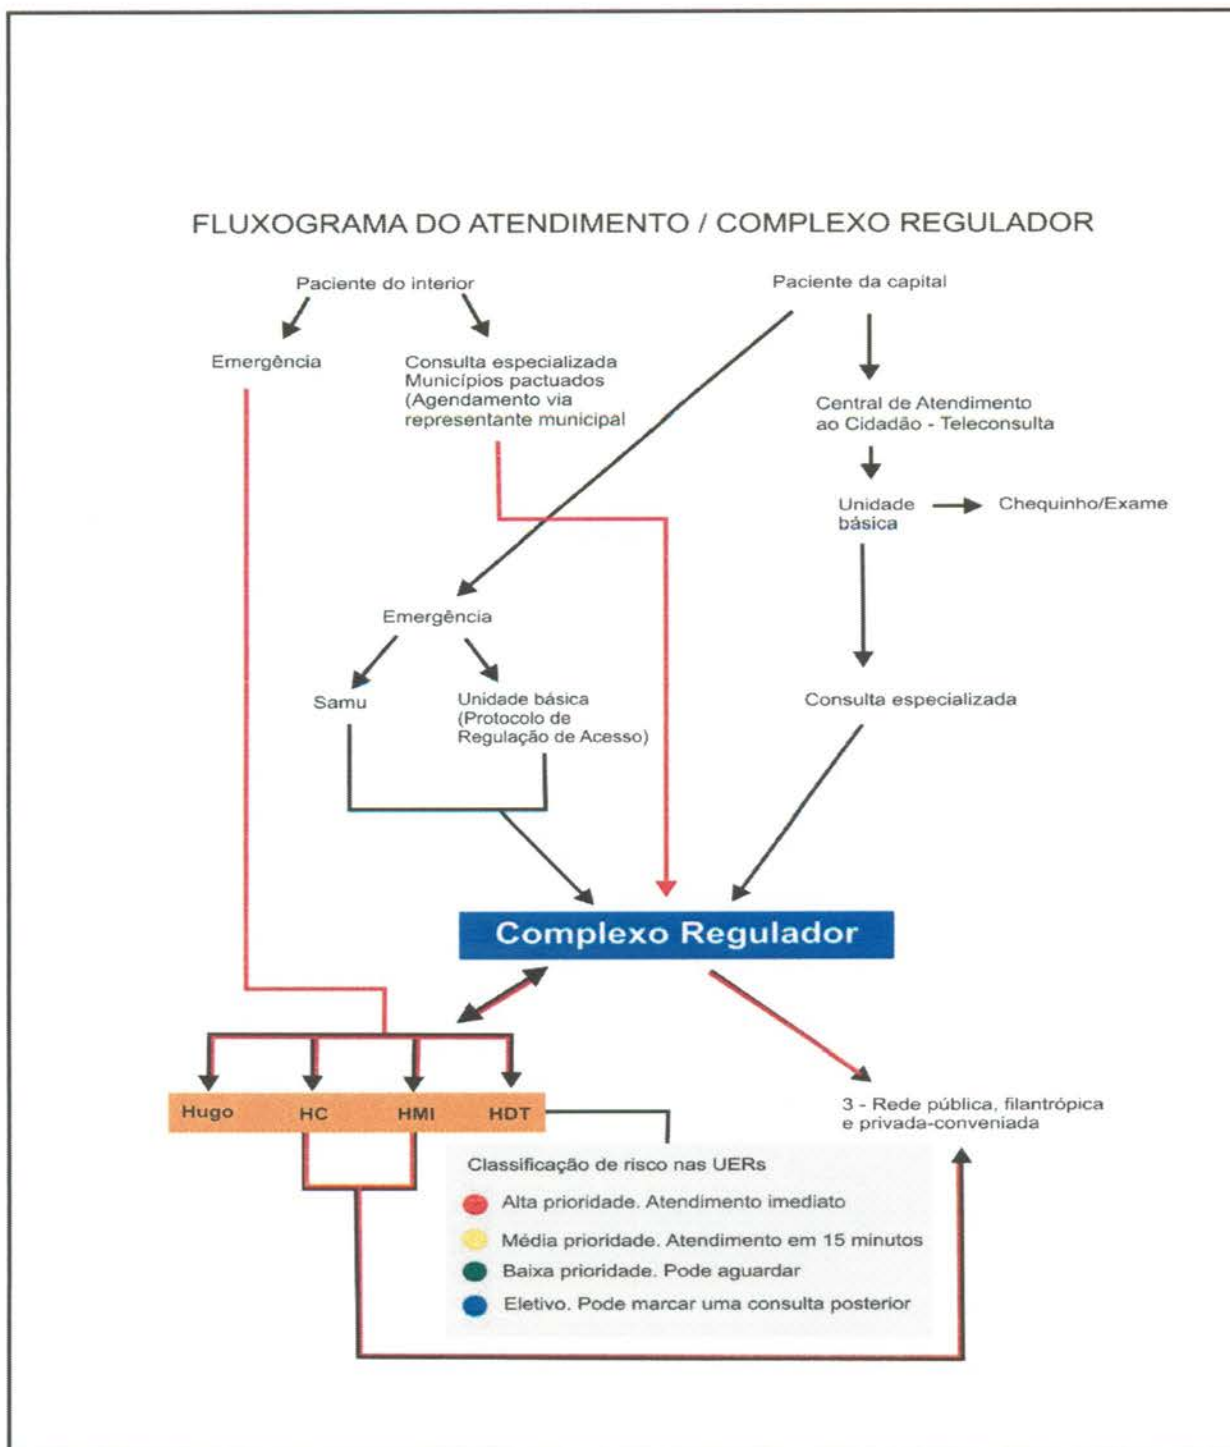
FLUXOGRAMA DO ATENDIMENTO / COMPLEXO REGULADOR

Paciente do interior

Emergência

Consulta especializada Municípios pactuados (Agendamento via representante municipal

Paciente da capital

Central de Atendimento ao Cidadão - Teleconsulta

Unidade básica

Chequinho/Exame

Emergência

Samu

Unidade básica (Protocolo de Regulação de Acesso)

Consulta especializada

Complexo Regulador

Hugo HC HMI HDT

3 - Rede pública, filantrópica e privada-conveniada

Classificação de risco nas UERs

Alta prioridade. Atendimento imediato

Média prioridade. Atendimento em 15 minutos

Baixa prioridade. Pode aguardar

Eletivo. Pode marcar uma consulta posterior